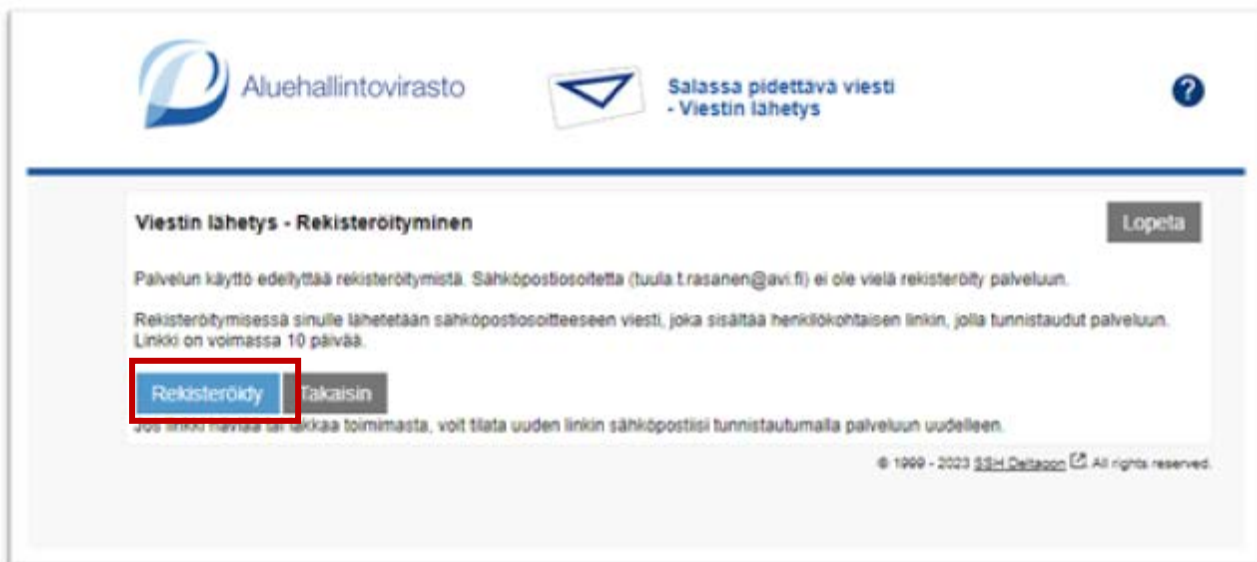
Aluehallintovirasto

Salassa pidettävä viesti
- Viestin lähetys

?

Viestin lähetys - Rekisteröityminen

Lopeta

Palvelun käyttö edellyttää rekisteröitymistä. Sähköpostiosoitetta (tuula.t.rasanen@avi.fi) ei ole vielä rekisteröity palveluun.

Rekisteröitymisessä sinulle lähetetään sähköpostiosoitteeseen viesti, joka sisältää henkilökohtaisen linkin, jolla tunnistaudut palveluun. Linkki on voimassa 10 päivää.

Rekisteröidy

Takaisin

Jos linkki häviää tai lakkaa toimimasta, voit tilata uuden linkin sähköpostiisi tunnistautumalla palveluun uudelleen.

© 1999 - 2023 SSH Deltagon All rights reserved.